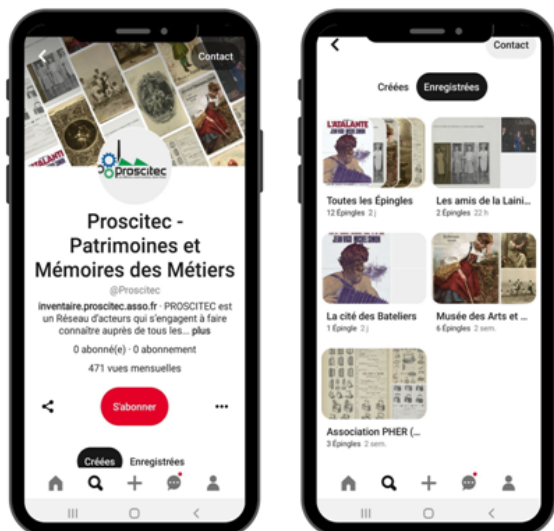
Contact

Proscitec

Proscitec - Patrimoines et Mémoires des Métiers

@Proscitec

inventaire.proscitec.asso.fr · PROSCITEC est un Réseau d'acteurs qui s'engagent à faire connaître auprès de tous les... plus

0 abonné(e) · 0 abonnement

471 vues mensuelles

S'abonner

Créées Enregistrées

Contact

Créées Enregistrées

L'ATALANTE

Toutes les Épingles
12 Épingles 2 j

Les amis de la Laini...
2 Épingles 22 h

La cité des Bateliers
1 Épingle 2 j

Musée des Arts et ...
6 Épingles 2 sem.

Association PHER (...
3 Épingles 2 sem.